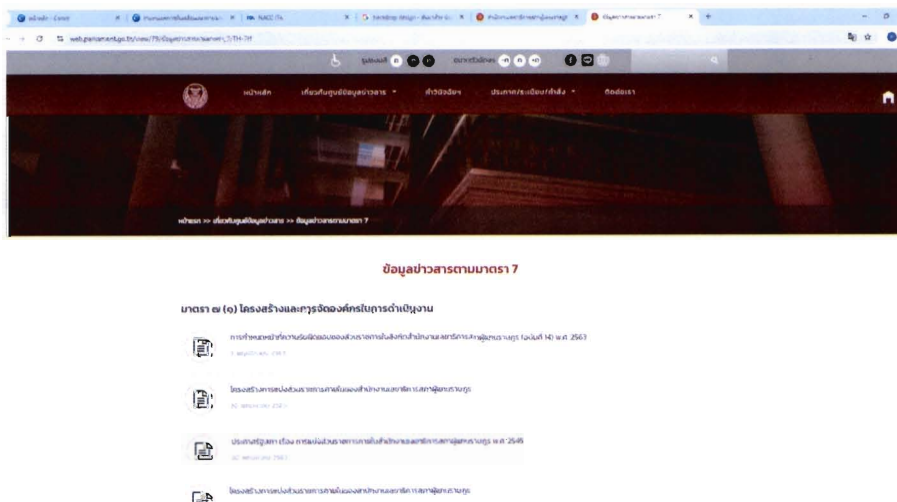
web.parliament.go.th/view/75/ข้อมูลข่าวสารตามมาตรา_7/TH-TH

หน้าหลัก เกี่ยวกับศูนย์ข้อมูลข่าวสาร ▾ คำวินิจฉัยฯ ประกาศ/ระเบียบ/คำสั่ง ▾ ติดต่อเรา

หน้าแรก >> เกี่ยวกับศูนย์ข้อมูลข่าวสาร >> ข้อมูลข่าวสารตามมาตรา 7

ข้อมูลข่าวสารตามมาตรา 7

มาตรา ๗ (๑) โครงสร้างและการจัดองค์กรในการดำเนินงาน

การกำหนดหน้าที่ความรับผิดชอบของส่วนราชการในสังกัดสำนักงานเลขาธิการสภาผู้แทนราษฎร (ฉบับที่ 14) พ.ศ. 2563

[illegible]

โครงสร้างการแบ่งส่วนราชการภายในของสำนักงานเลขาธิการสภาผู้แทนราษฎร

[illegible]

ประกาศรัฐสภา เรื่อง การแบ่งส่วนราชการภายในสำนักงานเลขาธิการสภาผู้แทนราษฎร พ.ศ. 2545

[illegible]

โครงสร้างการแบ่งส่วนราชการภายในของสำนักงานเลขาธิการสภาผู้แทนราษฎร